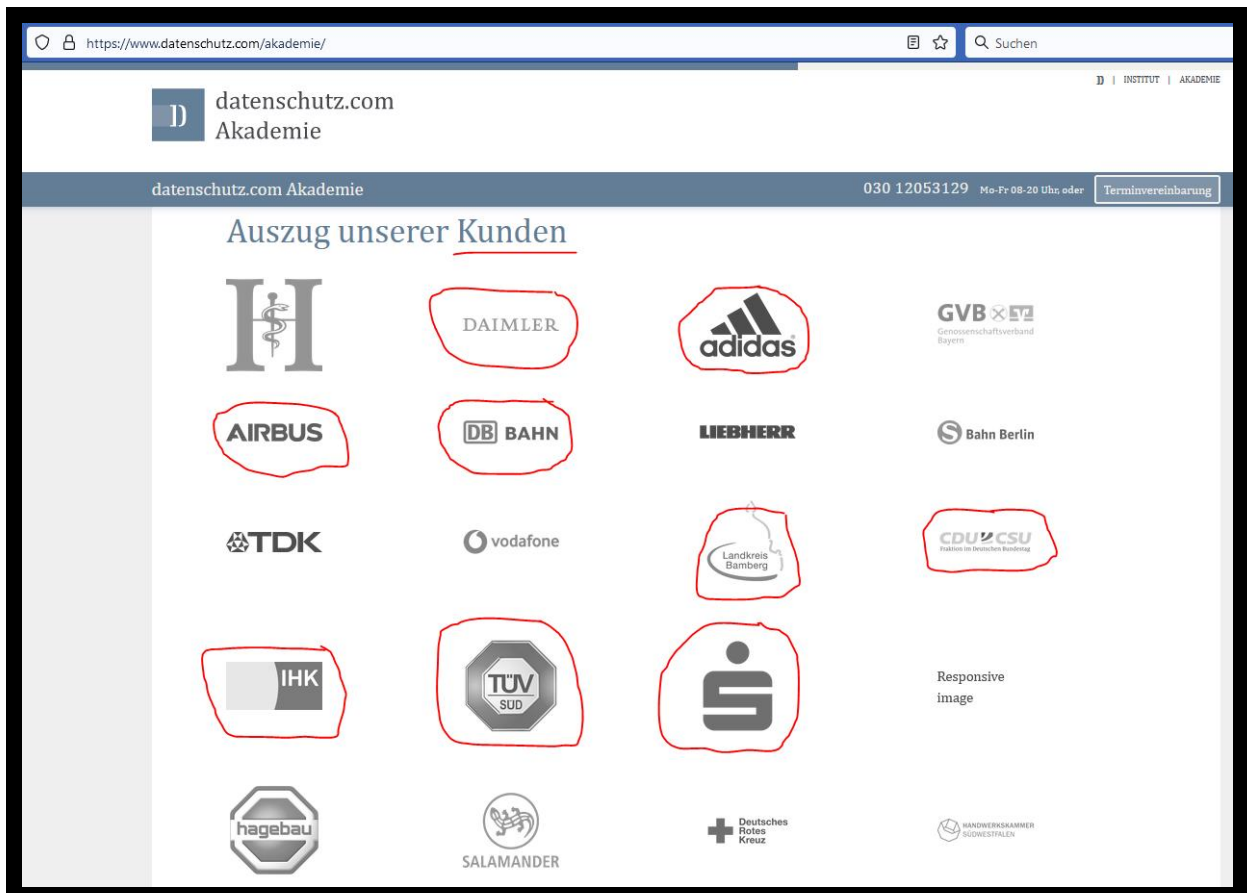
https://www.datenschutz.com/akademie/

Suchen

D | INSTITUT | AKADEMIE

D datenschutz.com Akademie

datenschutz.com Akademie

030 12053129 Mo-Fr 08-20 Uhr, oder

Terminvereinbarung

Auszug unserer Kunden

DAIMLER

adidas

GVB
Genossenschaftsverband Bayern

AIRBUS

DB BAHN

LIEBHERR

S Bahn Berlin

TDK

vodafone

Landkreis Bamberg

CDU CSU
Fraktion im Deutschen Bundestag

IHK

TÜV SÜD

Responsive image

hagebau

SALAMANDER

Deutsches Rotes Kreuz

HANDWERKSKAMMER SÜDWESTFALEN